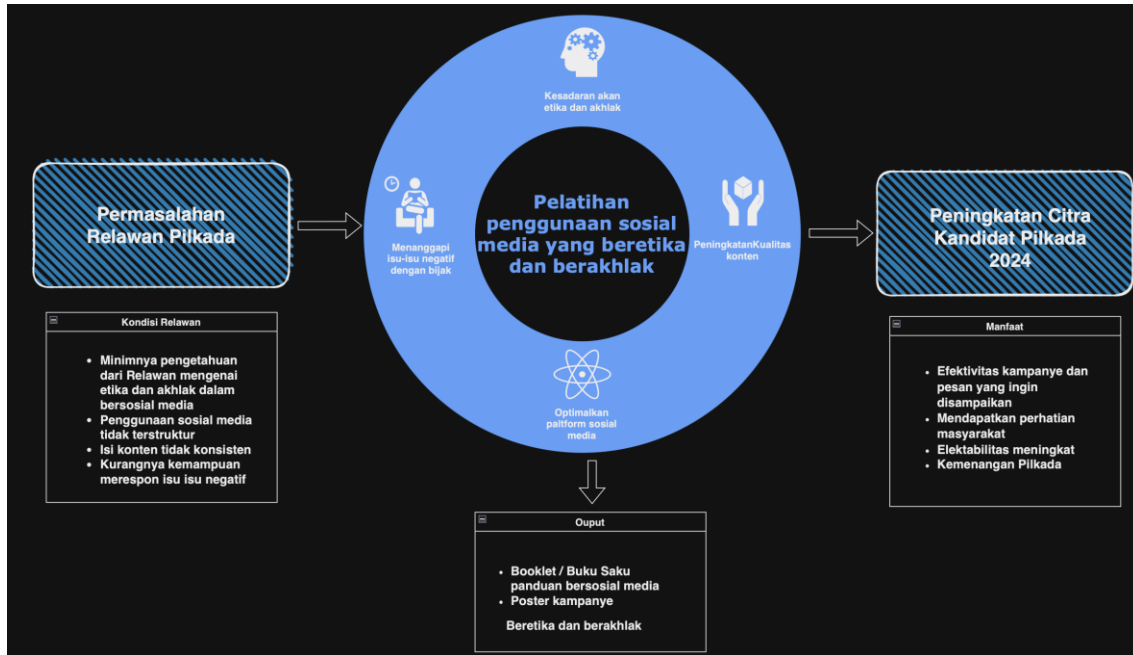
Permasalahan Relawan Pilkada

Kondisi Relawan

- Minimnya pengetahuan dari Relawan mengenai etika dan akhlak dalam bersosial media
- Penggunaan sosial media tidak terstruktur
- Isi konten tidak konsisten
- Kurangnya kemampuan merespon isu isu negatif

Kesadaran akan etika dan akhlak

Menanggapi isu-isu negatif dengan bijak

Pelatihan penggunaan sosial media yang beretika dan berakhlak

PeningkatanKualitas konten

Optimalkan paltform sosial media

Ouput

- Booklet / Buku Saku panduan bersosial media
- Poster kampanye

Beretika dan berakhlak

Peningkatan Citra Kandidat Pilkada 2024

Manfaat

- Efektivitas kampanye dan pesan yang ingin disampaikan
- Mendapatkan perhatian masyarakat
- Elektabilitas meningkat
- Kemenangan Pilkada